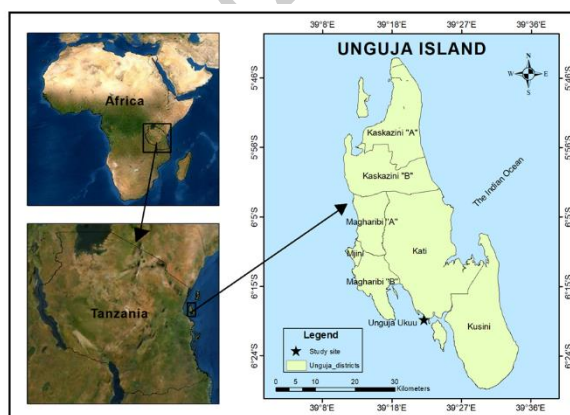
Africa

Tanzania

39°8'E 39°18'E 39°27'E 39°36'E

UNGUJA ISLAND

N
W E
S

5°46'S
5°56'S
6°5'S
6°15'S
6°24'S

5°46'S
5°56'S
6°5'S
6°15'S
6°24'S

Kaskazini "A"

Kaskazini "B"

The Indian Ocean

Magharibi "A"

Mjini

Kati

Magharibi "B"

Unguja Ukuu

Kusini

Legend
Study site
Unguja_districts

0 5 10 20 30
Kilometers

39°8'E 39°18'E 39°27'E 39°36'E